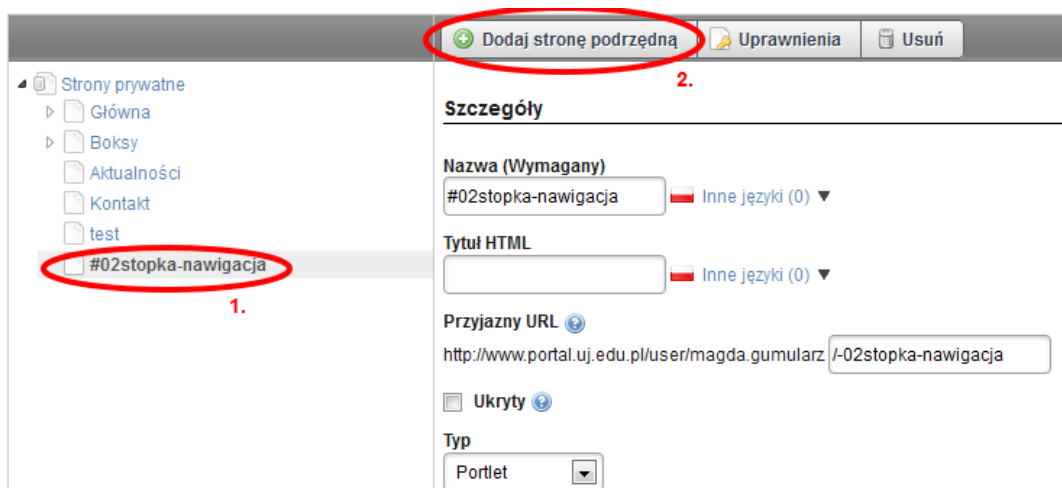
Dodaj stronę podrzędną | Uprawnienia | Usuń

2.

Strony prywatne
Główna
Boksy
Aktualności
Kontakt
test
#02stopka-nawigacja

1.

Szczegóły

Nazwa (Wymagany)
#02stopka-nawigacja
Inne języki (0) ▼

Tytuł HTML
Inne języki (0) ▼

Przyjazny URL
http://www.portal.uj.edu.pl/user/magda.gumularz /-02stopka-nawigacja

Ukryty

Typ
Portlet